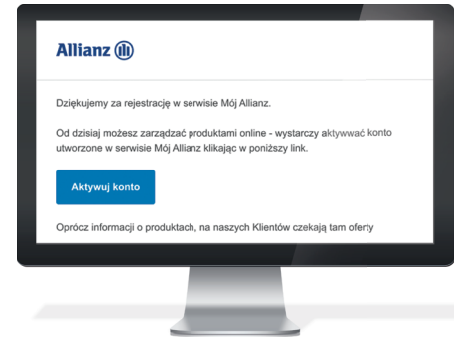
Allianz

Dziękujemy za rejestrację w serwisie Mój Allianz.

Od dzisiaj możesz zarządzać produktami online - wystarczy aktywować konto utworzone w serwisie Mój Allianz klikając w poniższy link.

Aktywuj konto

Oprócz informacji o produktach, na naszych Klientów czekają tam oferty